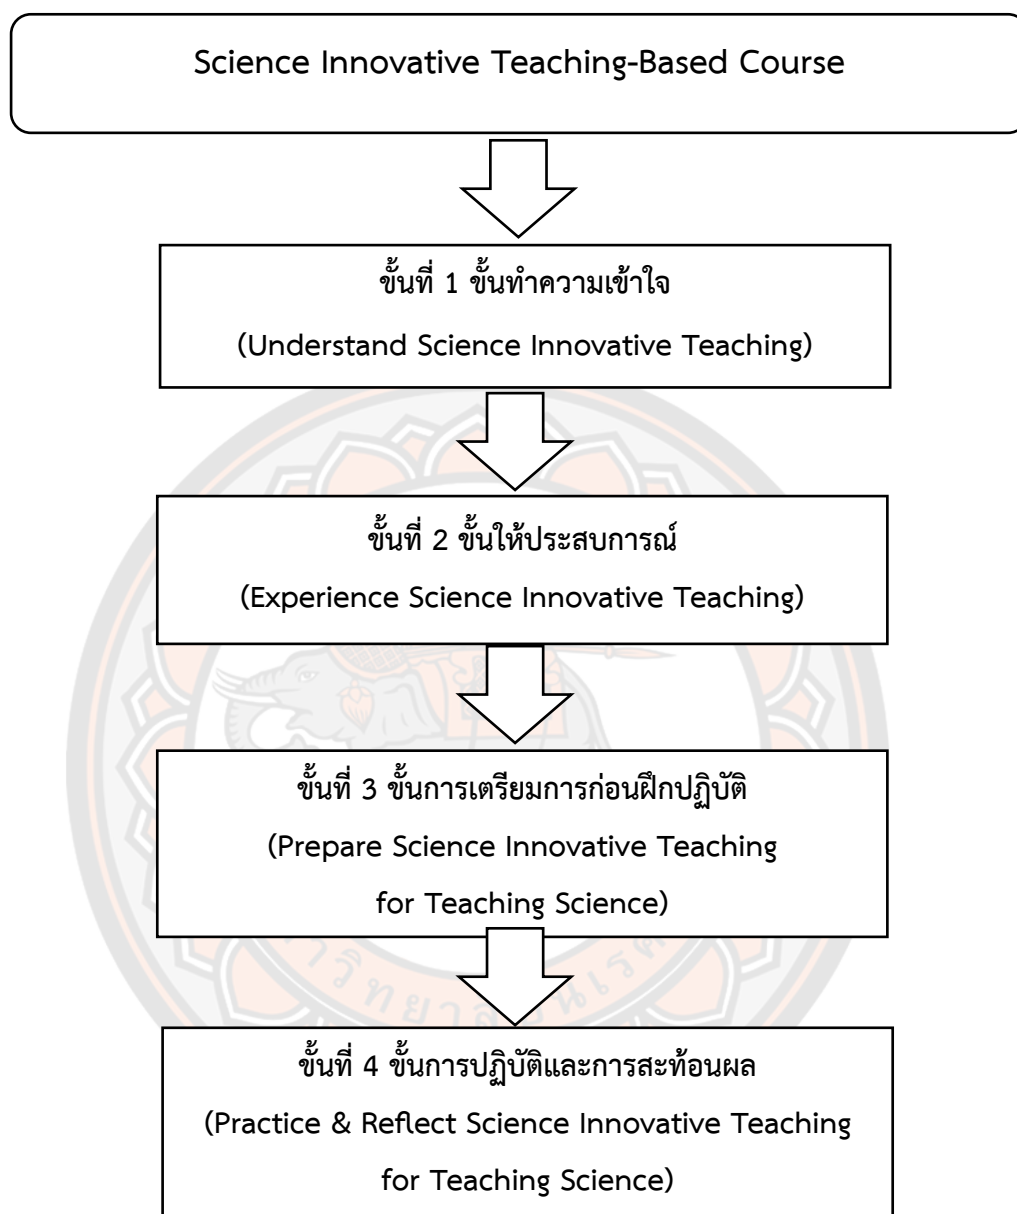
Science Innovative Teaching-Based Course

ขั้นที่ 1 ขั้นทำความเข้าใจ
(Understand Science Innovative Teaching)

ขั้นที่ 2 ขั้นให้ประสบการณ์
(Experience Science Innovative Teaching)

ขั้นที่ 3 ขั้นการเตรียมการก่อนฝึกปฏิบัติ
(Prepare Science Innovative Teaching for Teaching Science)

ขั้นที่ 4 ขั้นการปฏิบัติและการสะท้อนผล
(Practice & Reflect Science Innovative Teaching for Teaching Science)